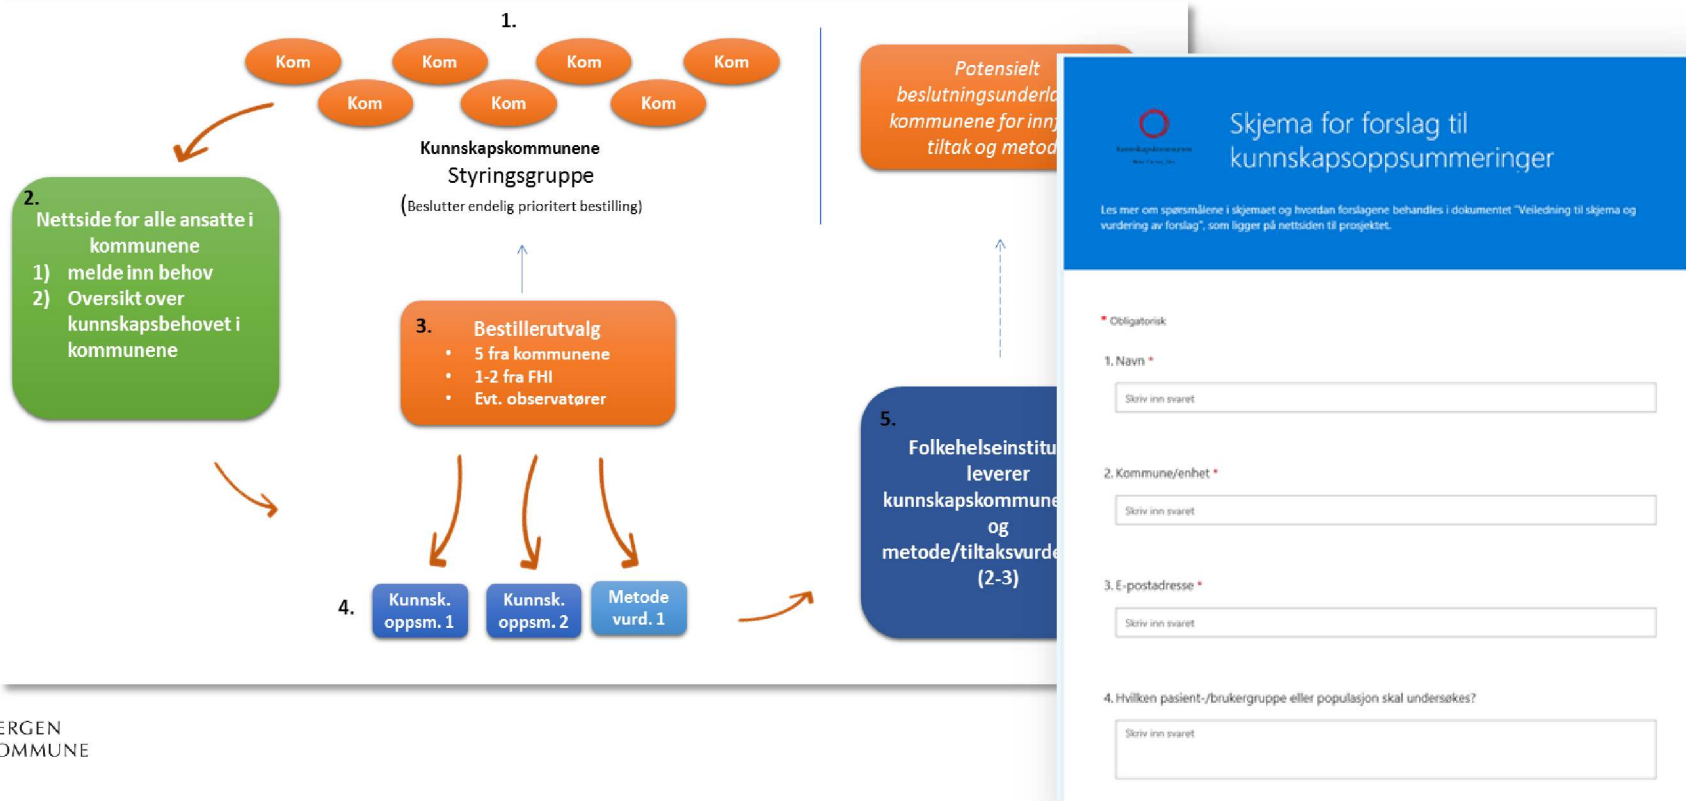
1.

Kom Kom Kom Kom
Kom Kom Kom

Kunnskapskommunene
Styringsgruppe
(Beslutter endelig prioritert bestilling)

Potensielt beslutningsunderla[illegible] kommunene for innf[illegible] tiltak og metod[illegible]

2.
Nettside for alle ansatte i kommunene
1) melde inn behov
2) Oversikt over kunnskapsbehovet i kommunene

3. Bestillerutvalg
• 5 fra kommunene
• 1-2 fra FHI
• Evt. observatører

5.
Folkehelseinstitu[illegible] leverer kunnskapskommune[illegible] og metode/tiltaksvurde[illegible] (2-3)

4. Kunnsk. oppsm. 1
Kunnsk. oppsm. 2
Metode vurd. 1

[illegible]ERGEN
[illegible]OMMUNE

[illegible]

Skjema for forslag til kunnskapsoppsummeringer

Les mer om spørsmålene i skjemaet og hvordan forslagene behandles i dokumentet "Veiledning til skjema og vurdering av forslag", som ligger på nettsiden til prosjektet.

* Obligatorisk

1. Navn *
Skriv inn svaret

2. Kommune/enhet *
Skriv inn svaret

3. E-postadresse *
Skriv inn svaret

4. Hvilken pasient-/brukergruppe eller populasjon skal undersøkes?
Skriv inn svaret